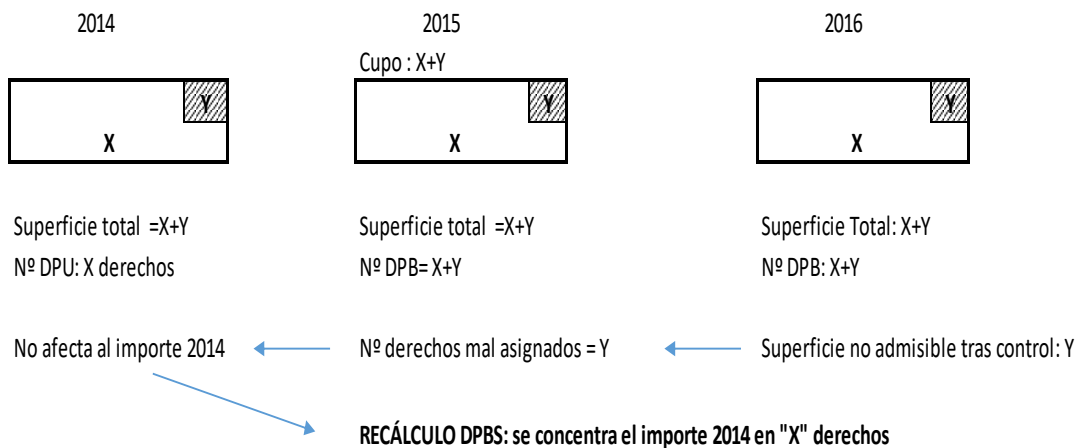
2014

Y

X

Superficie total =X+Y

Nº DPU: X derechos

No afecta al importe 2014

2015

Cupo : X+Y

Y

X

Superficie total =X+Y

Nº DPB= X+Y

Nº derechos mal asignados = Y

2016

Y

X

Superficie Total: X+Y

Nº DPB: X+Y

Superficie no admisible tras control: Y

RECÁLCULO DPBS: se concentra el importe 2014 en "X" derechos